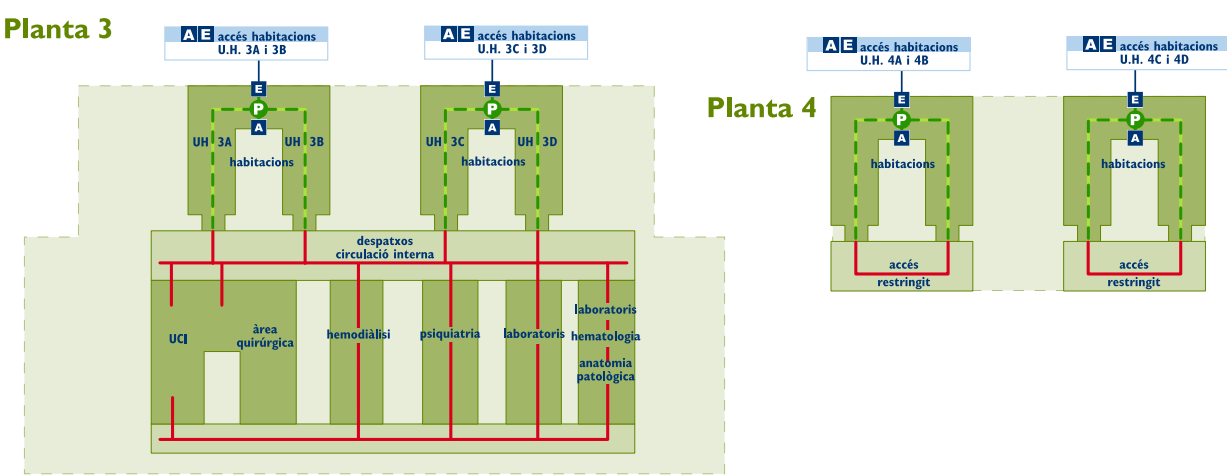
Planta 3

A E accés habitacions
U.H. 3A i 3B

E
P
A

UH 3A
UH 3B
habitacions

A E accés habitacions
U.H. 3C i 3D

E
P
A

UH 3C
UH 3D
habitacions

despatxos
circulació interna

UCI
àrea quirúrgica
hemodiàlisi
psiquiatria
laboratoris
laboratoris
hematologia
anatomia patològica

Planta 4

A E accés habitacions
U.H. 4A i 4B

E
P
A

habitacions

accés
restringit

A E accés habitacions
U.H. 4C i 4D

E
P
A

habitacions

accés
restringit